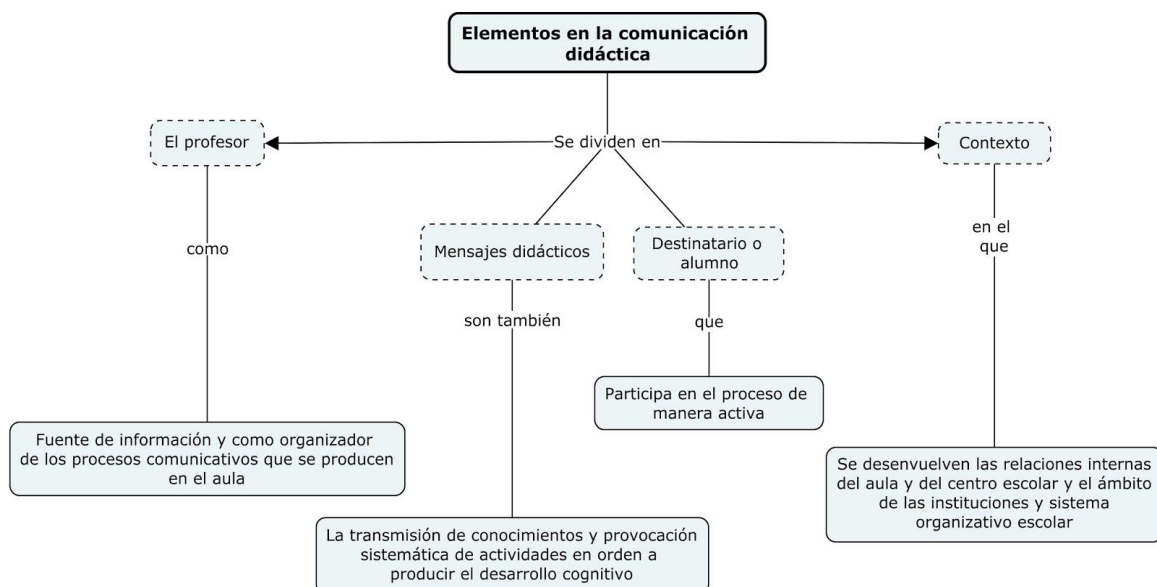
Elementos en la comunicación didáctica

Se dividen en

El profesor

como

Fuente de información y como organizador de los procesos comunicativos que se producen en el aula

Mensajes didácticos

son también

La transmisión de conocimientos y provocación sistemática de actividades en orden a producir el desarrollo cognitivo

Destinatario o alumno

que

Participa en el proceso de manera activa

Contexto

en el que

Se desenvuelven las relaciones internas del aula y del centro escolar y el ámbito de las instituciones y sistema organizativo escolar